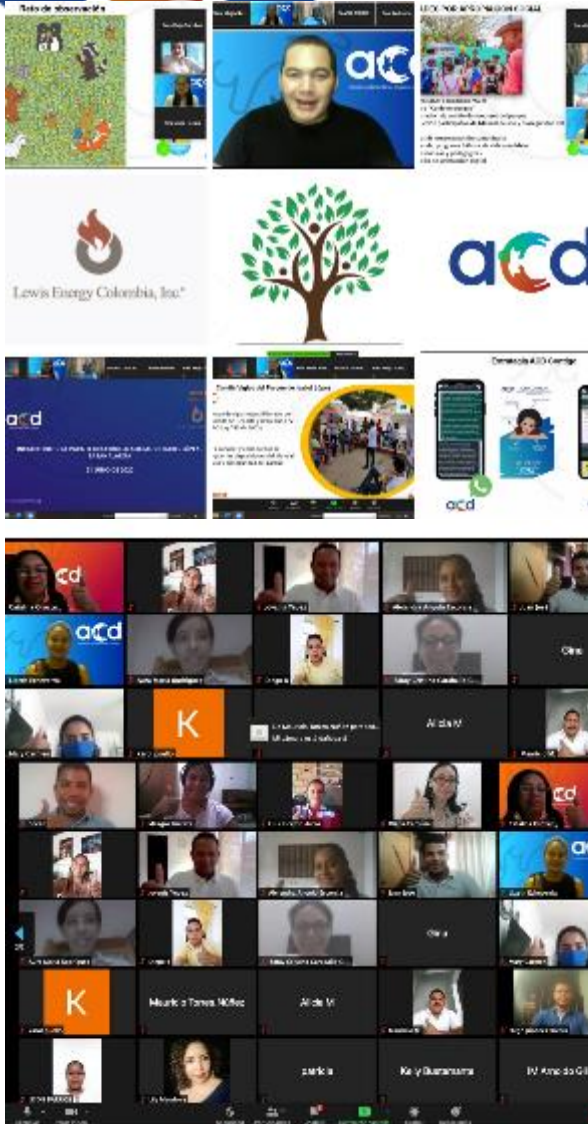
Ruta de observación

acd

Lewis Energy Colombia, Inc.

acd

acd

Comunica ACD Cesar

acd

acd

acd

Otra

K

Alicia V

acd

Otra

K

Mauricio Torres Núñez

Alicia V

patricia

Kely Bustamante

M Amelia G